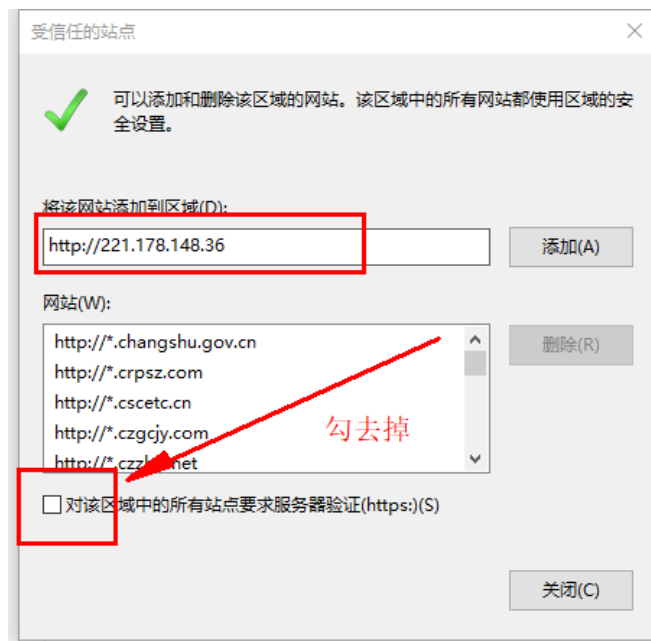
受信任的站点

可以添加和删除该区域的网站。该区域中的所有网站都使用区域的安全设置。

将该网站添加到区域(D):

http://221.178.148.36

添加(A)

网站(W):

http://*.changshu.gov.cn
http://*.crpsz.com
http://*.cscetc.cn
http://*.czgcjy.com
http://*.czz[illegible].net

删除(R)

勾去掉

对该区域中的所有站点要求服务器验证(https:)(S)

关闭(C)